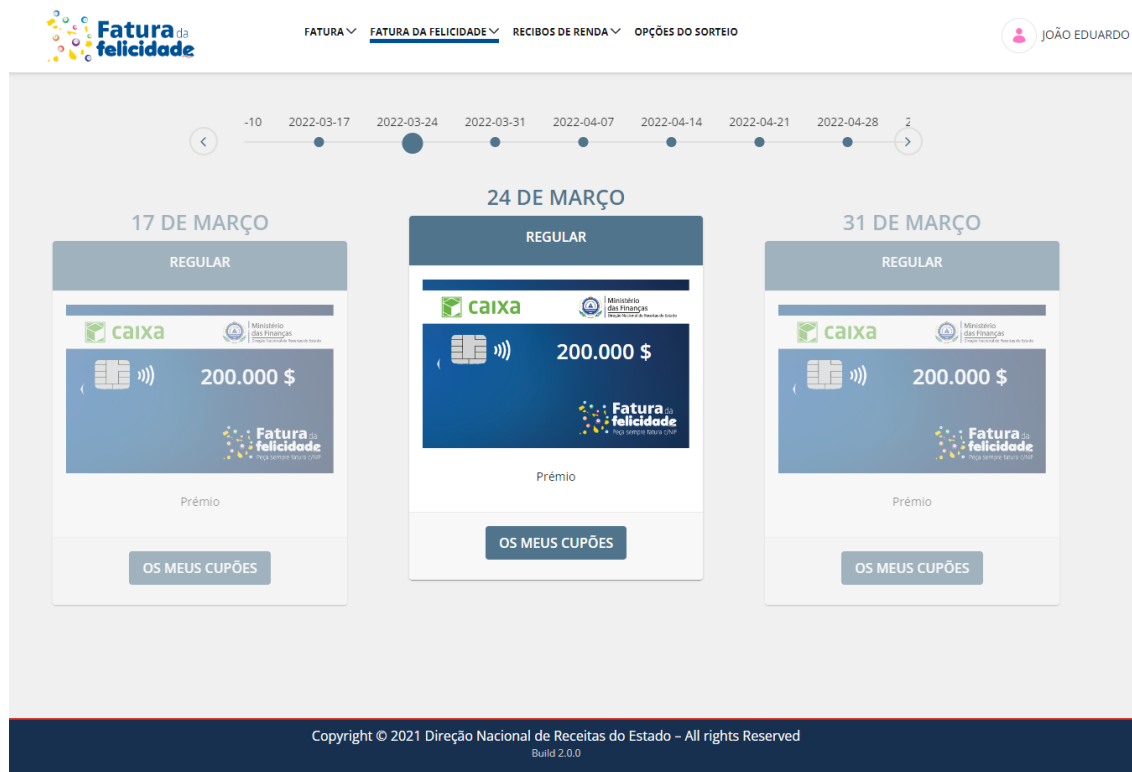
Fatura da felicidade

FATURA FATURA DA FELICIDADE RECIBOS DE RENDA OPÇÕES DO SORTEIO

JOÃO EDUARDO

-10 2022-03-17 2022-03-24 2022-03-31 2022-04-07 2022-04-14 2022-04-21 2022-04-28 2

17 DE MARÇO

REGULAR

caixa Ministério das Finanças Direção Nacional de Receitas do Estado

200.000 $

Fatura da felicidade Peça sempre fatura c/NIF

Prémio

OS MEUS CUPÕES

24 DE MARÇO

REGULAR

caixa Ministério das Finanças Direção Nacional de Receitas do Estado

200.000 $

Fatura da felicidade Peça sempre fatura c/NIF

Prémio

OS MEUS CUPÕES

31 DE MARÇO

REGULAR

caixa Ministério das Finanças Direção Nacional de Receitas do Estado

200.000 $

Fatura da felicidade Peça sempre fatura c/NIF

Prémio

OS MEUS CUPÕES

Copyright © 2021 Direção Nacional de Receitas do Estado – All rights Reserved
Build 2.0.0